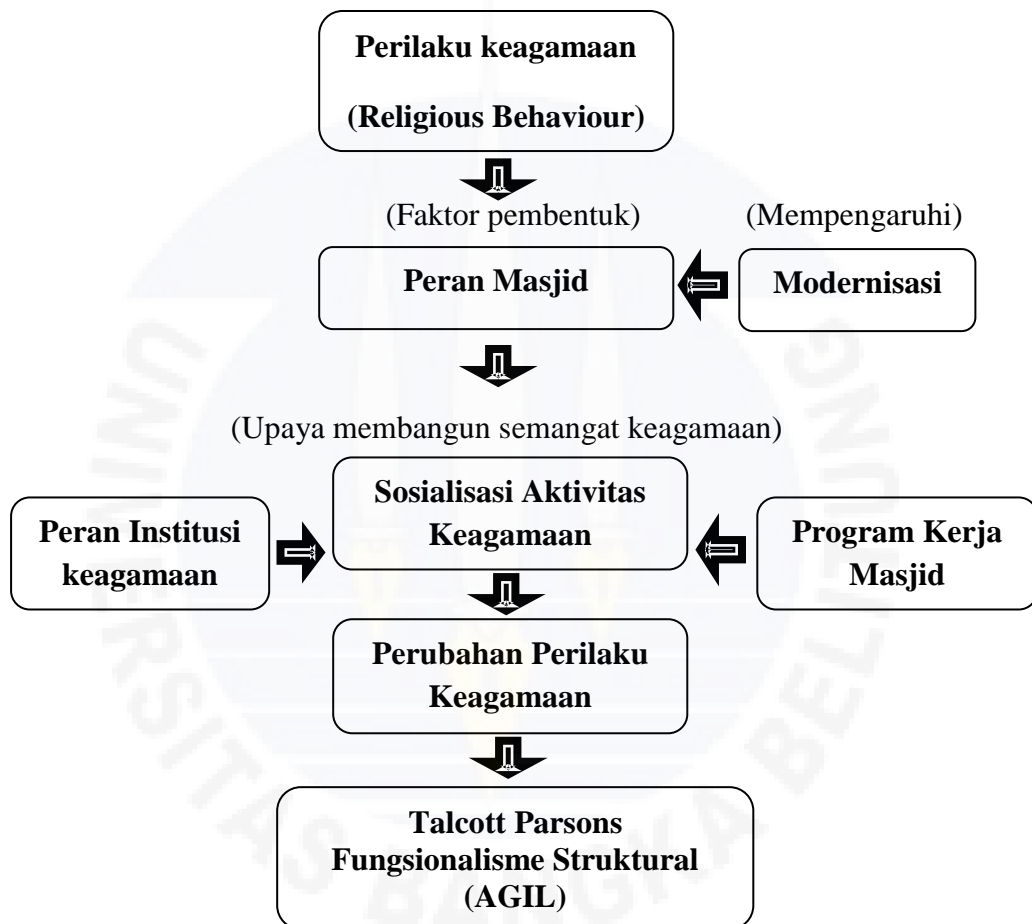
Perilaku keagamaan

(Religious Behaviour)

(Faktor pembentuk)

(Mempengaruhi)

Peran Masjid

Modernisasi

(Upaya membangun semangat keagamaan)

Peran Institusi keagamaan

Sosialisasi Aktivitas Keagamaan

Program Kerja Masjid

Perubahan Perilaku Keagamaan

Talcott Parsons
Fungsionalisme Struktural
(AGIL)